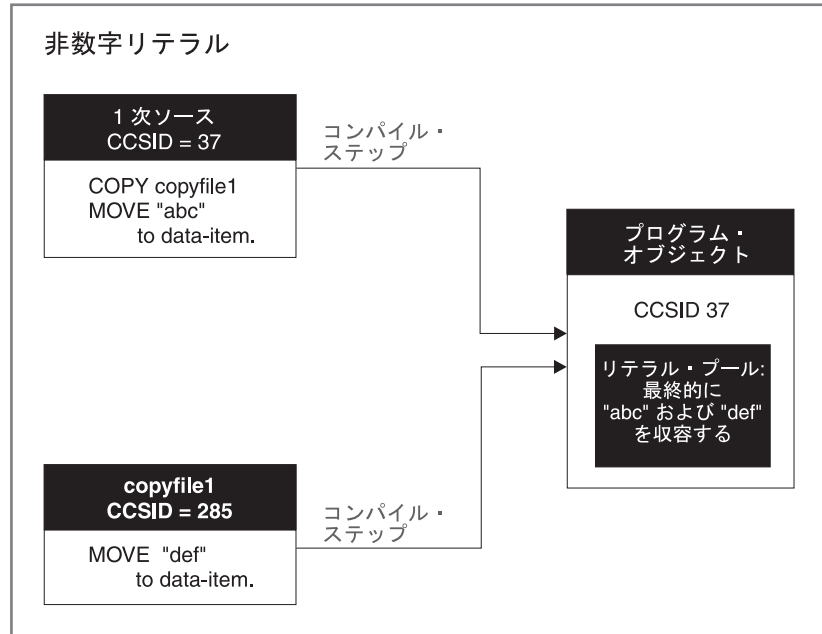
非数字リテラル

1 次ソース
CCSID = 37

COPY copyfile1
MOVE "abc"
to data-item.

コンパイル・
ステップ

プログラム・
オブジェクト

CCSID 37

リテラル・プール:
最終的に
"abc" および "def"
を収容する

copyfile1
CCSID = 285

コンパイル・
ステップ

MOVE "def"
to data-item.